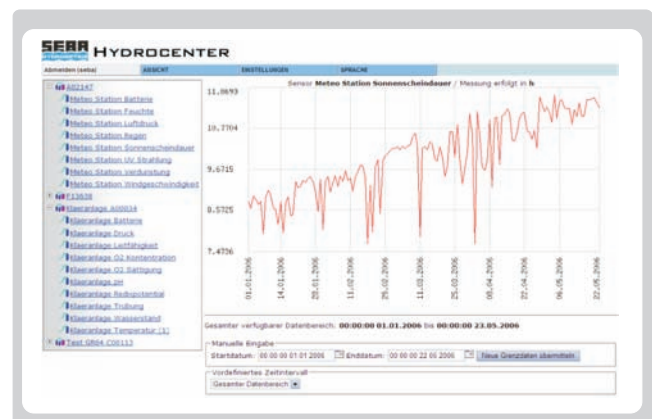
SEBA HYDROCENTER

Abmelden (seba) ANSICHT EINSTELLUNGEN SPRACHE

A02147
Meteo Station Batterie
Meteo Station Feuchte
Meteo Station Luftdruck
Meteo Station Regen
Meteo Station Sonnenscheindauer
Meteo Station UV Strahlung
Meteo Station Verdunstung
Meteo Station Windgeschwindigkeit
F13638
Klaeranlage A00034
Klaeranlage Batterie
Klaeranlage Druck
Klaeranlage Leitfähigkeit
Klaeranlage O2 Konzentration
Klaeranlage O2 Sättigung
Klaeranlage pH
Klaeranlage Redoxpotential
Klaeranlage Trübung
Klaeranlage Wasserstand
Klaeranlage Temperatur (1)
Test GR04 C00113

Sensor Meteo Station Sonnenscheindauer / Messung erfolgt in h

11.8893
10.7704
9.6715
8.5725
7.4736

01.01.2006
14.01.2006
28.01.2006
11.02.2006
25.02.2006
11.03.2006
25.03.2006
08.04.2006
22.04.2006
06.05.2006
22.05.2006

Gesamter verfügbarer Datenbereich: 00:00:00 01.01.2006 bis 00:00:00 23.05.2006

Manuelle Eingabe
Startdatum: 00:00:00 01.01.2006 Enddatum: 00:00:00 22.05.2006 Neue Grenzdaten übermitteln

Vordefiniertes Zeitintervall
Gesamter Datenbereich